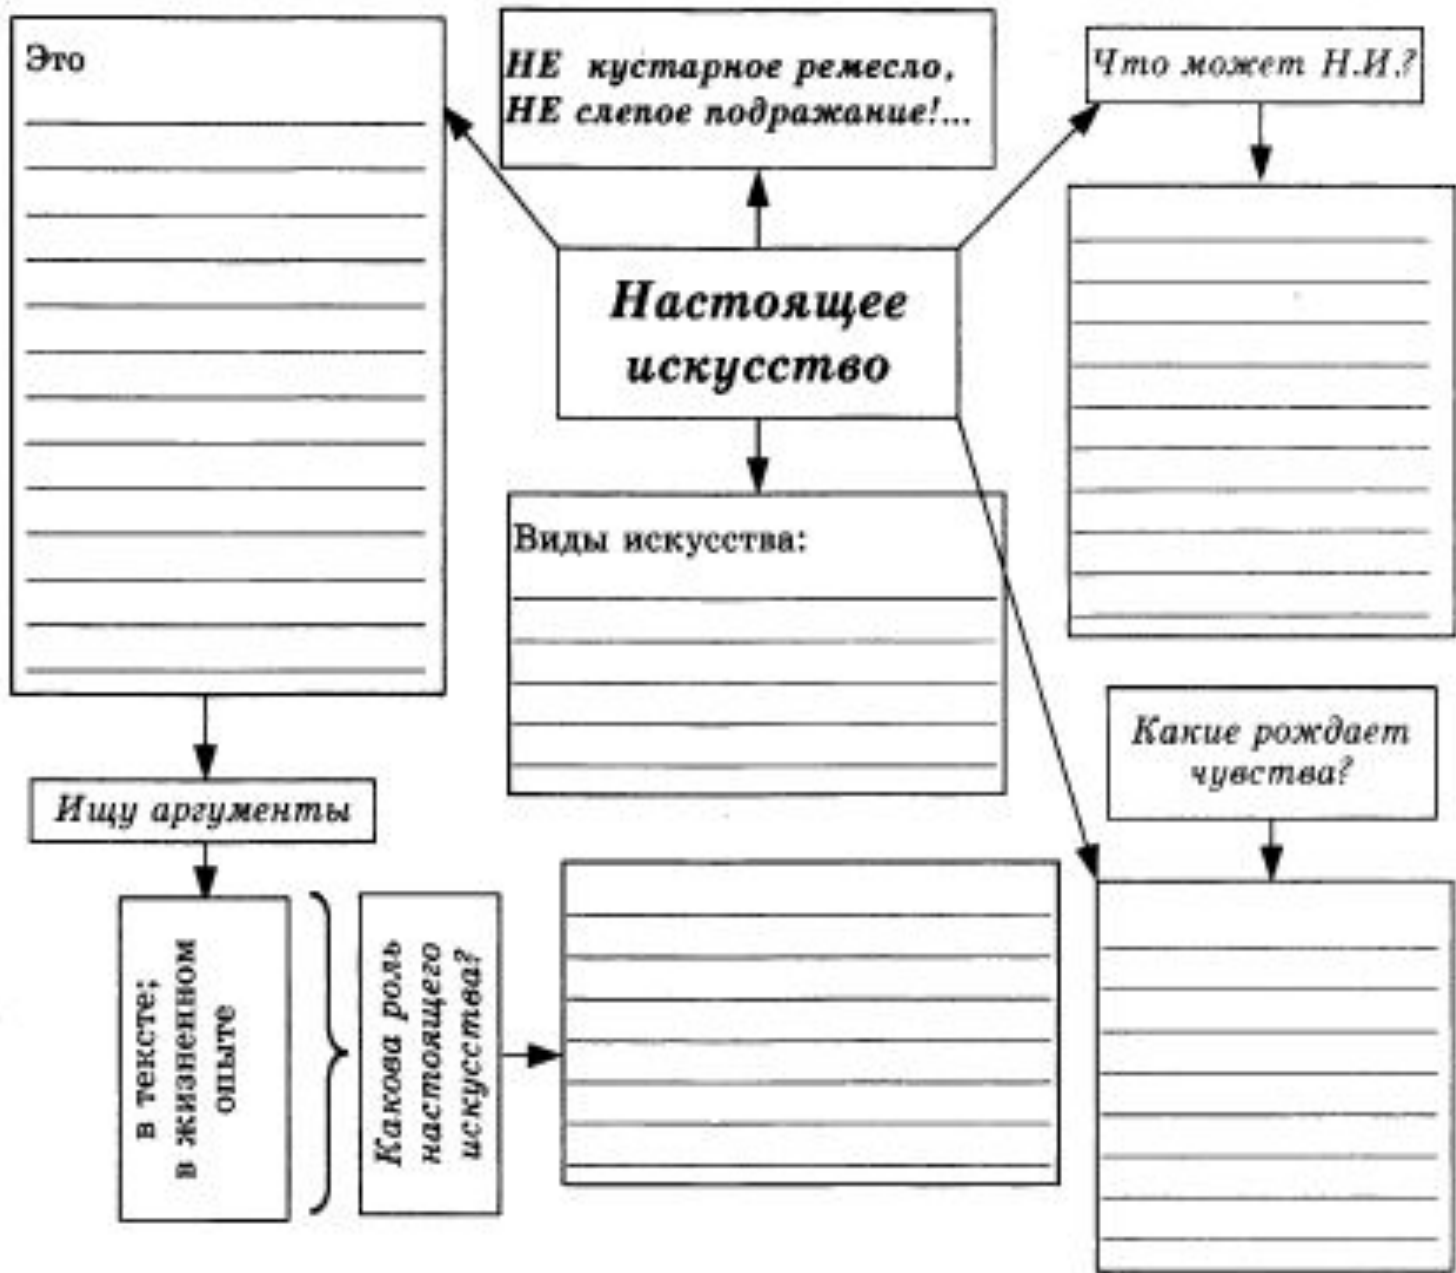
Это

НЕ кустарное ремесло,
НЕ слепое подражание!...

Что может Н.И.?

Настоящее искусство

Виды искусства:

Какие рождает чувства?

Ищу аргументы

в тексте;
в жизненном опыте

Какова роль настоящего искусства?